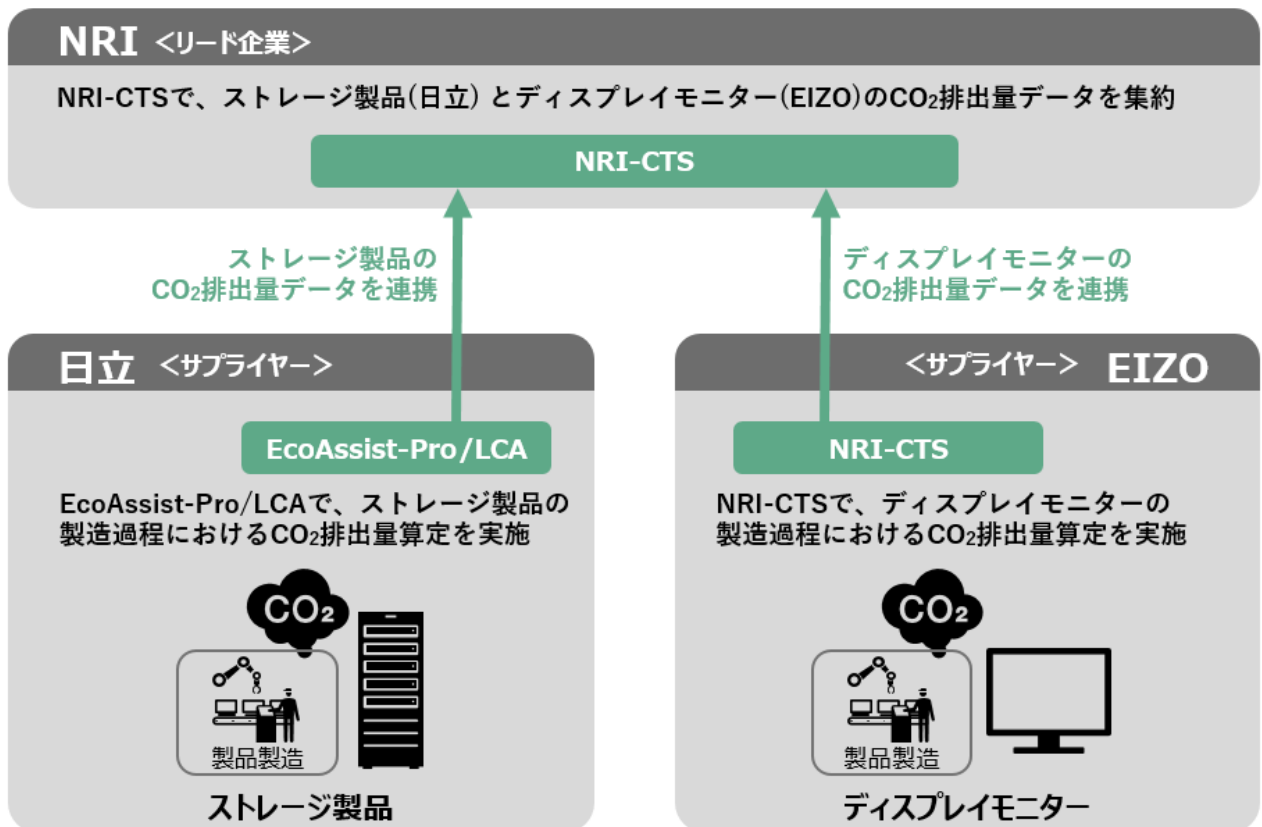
NRI <リード企業>

NRI-CTSで、ストレージ製品(日立) とディスプレイモニター(EIZO)の$CO_2$排出量データを集約

NRI-CTS

ストレージ製品の$CO_2$排出量データを連携

ディスプレイモニターの$CO_2$排出量データを連携

日立 <サプライヤー>

EcoAssist-Pro/LCA

EcoAssist-Pro/LCAで、ストレージ製品の製造過程における$CO_2$排出量算定を実施

$CO_2$

製品製造

ストレージ製品

<サプライヤー> EIZO

NRI-CTS

NRI-CTSで、ディスプレイモニターの製造過程における$CO_2$排出量算定を実施

$CO_2$

製品製造

ディスプレイモニター